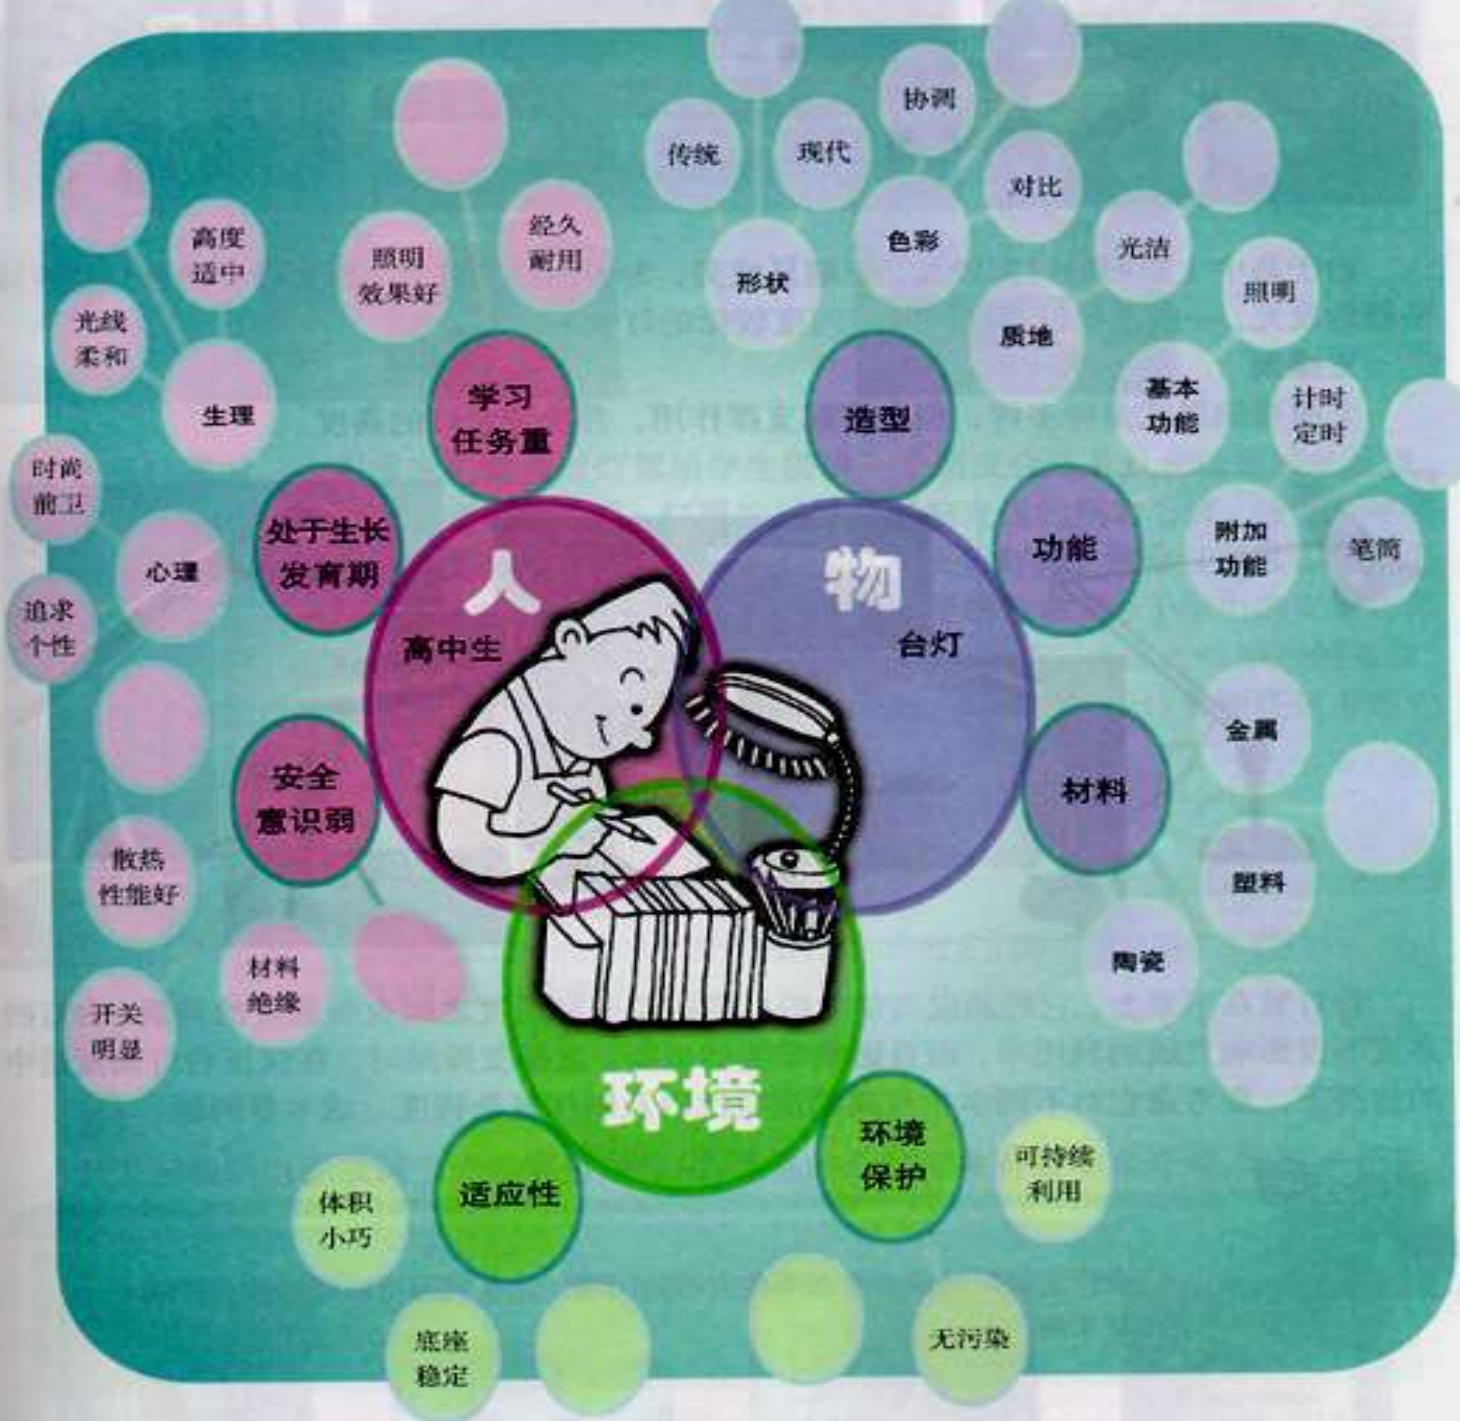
协调
传统
现代
对比
经久耐用
照明效果好
高度适中
色彩
光洁
形状
照明
光线柔和
质地
学习任务重
造型
基本功能
计时定时
生理
时尚前卫
处于生长发育期
人
物
功能
附加功能
笔筒
心理
高中生
台灯
追求个性
金属
安全意识弱
材料
散热性能好
塑料
材料绝缘
陶瓷
开关明显
环境
环境保护
可持续利用
适应性
体积小巧
底座稳定
无污染